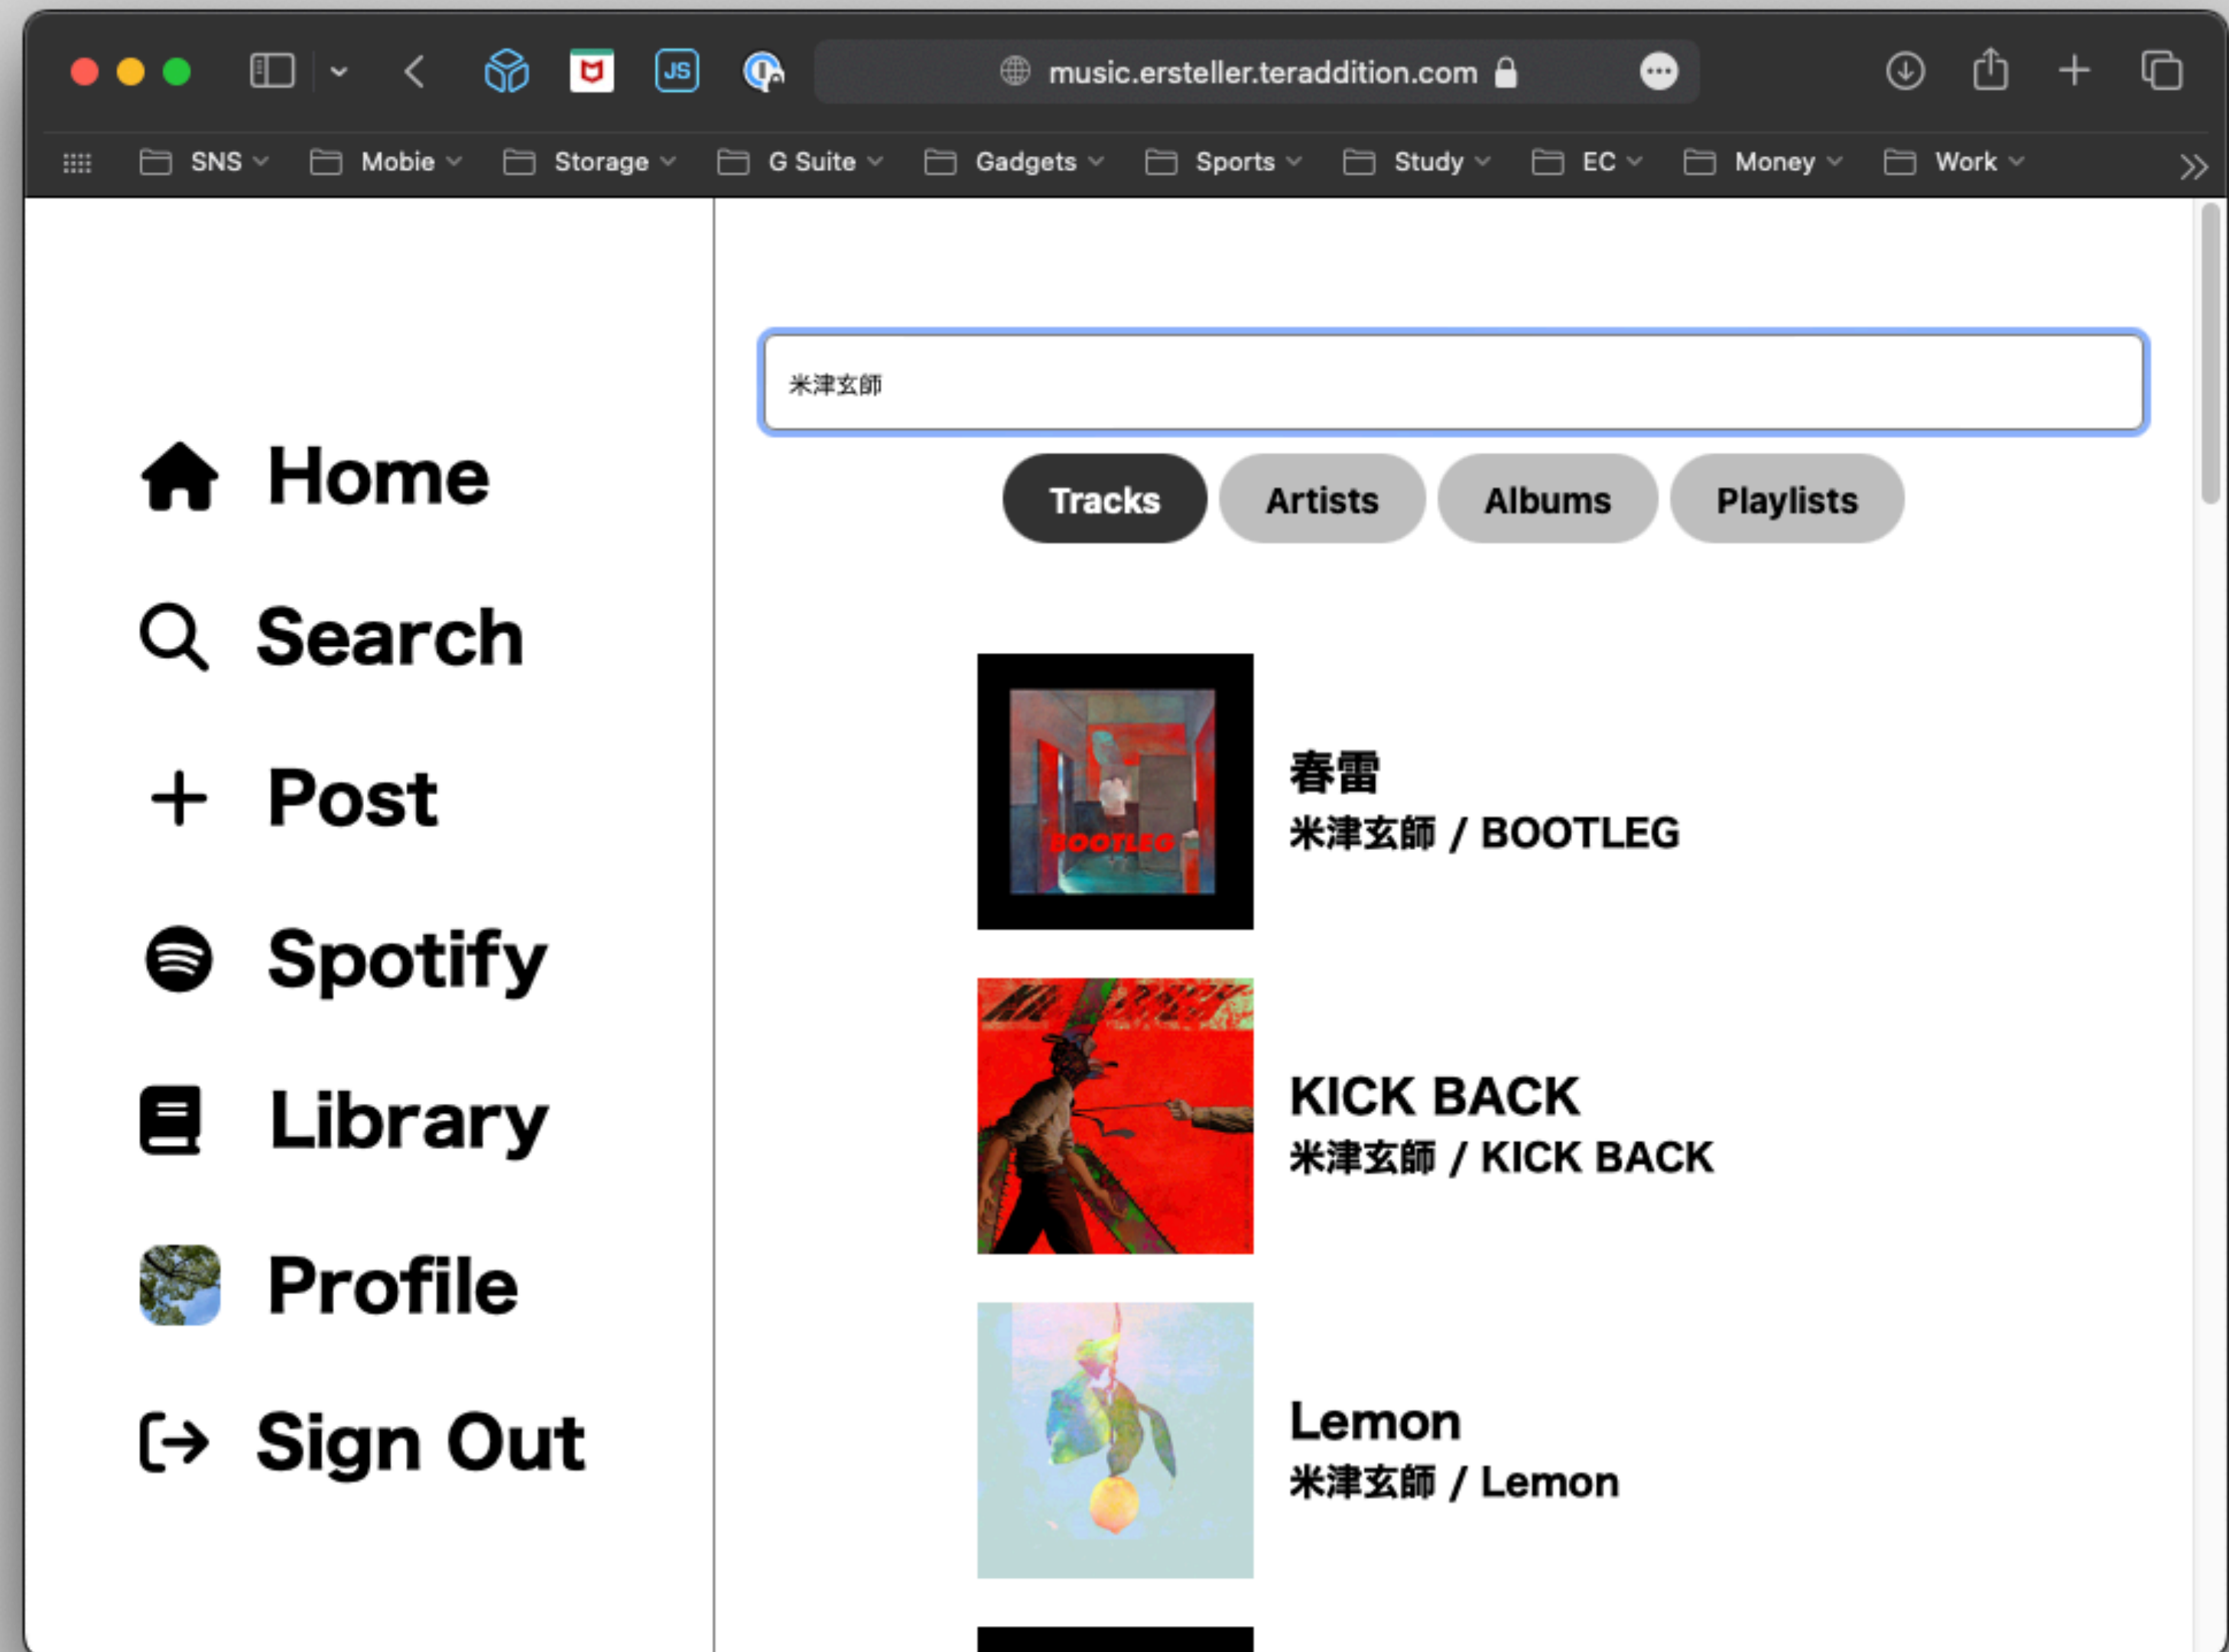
music.ersteller.teraddition.com

SNS Mobie Storage G Suite Gadgets Sports Study EC Money Work

Home
Search
Post
Spotify
Library
Profile
Sign Out

米津玄師

Tracks Artists Albums Playlists

BOOTLEG

春雷
米津玄師 / BOOTLEG

KICK BACK
米津玄師 / KICK BACK

Lemon
米津玄師 / Lemon